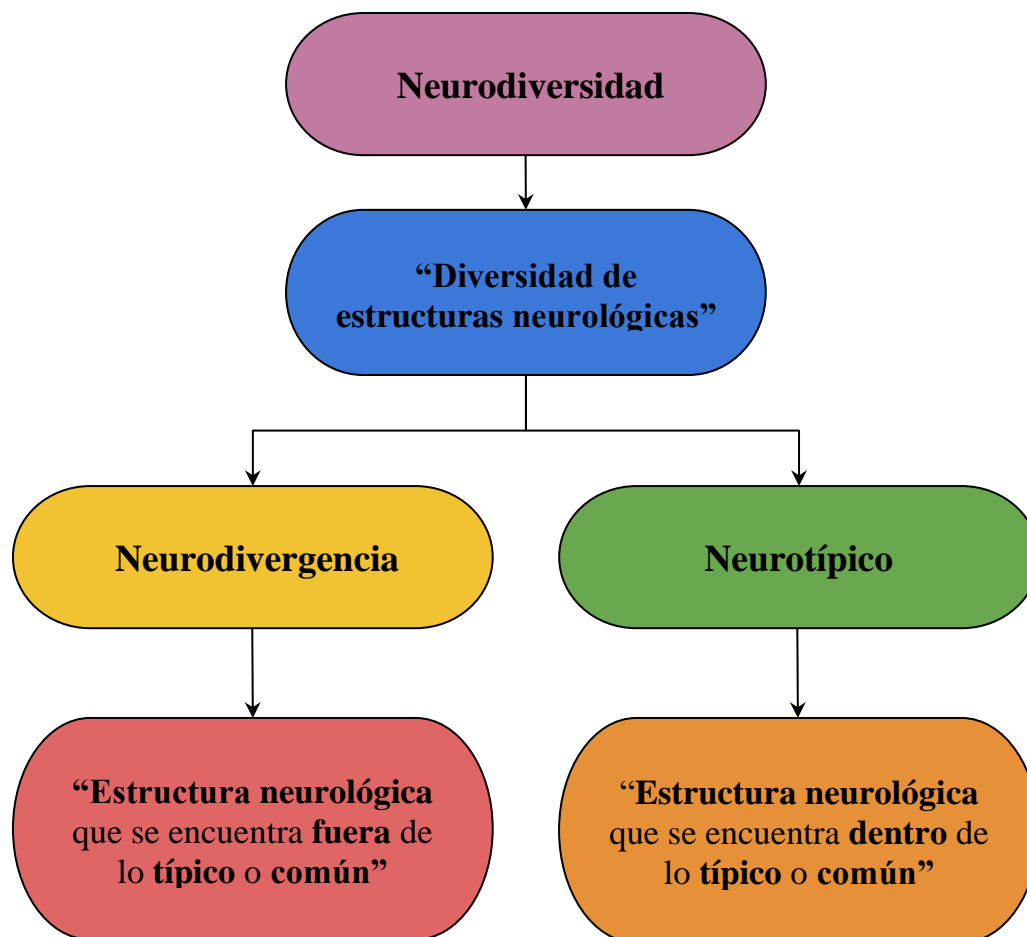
Neurodiversidad

“Diversidad de estructuras neurológicas”

Neurodivergencia

Neurotípico

“Estructura neurológica que se encuentra fuera de lo típico o común”

“Estructura neurológica que se encuentra dentro de lo típico o común”